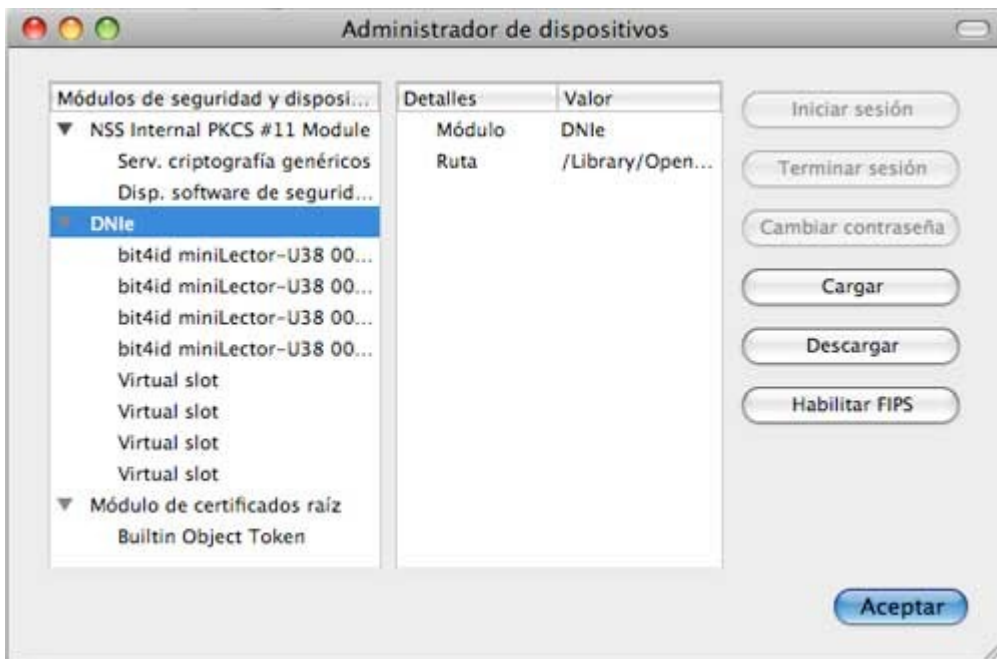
Administrador de dispositivos

| Módulos de seguridad y disposi... |
|---|
| NSS Internal PKCS #11 Module |
| Serv. criptografía genéricos |
| Disp. software de segurid... |
| DNIe |
| bit4id miniLector-U38 00... |
| bit4id miniLector-U38 00... |
| bit4id miniLector-U38 00... |
| bit4id miniLector-U38 00... |
| Virtual slot |
| Virtual slot |
| Virtual slot |
| Virtual slot |
| Módulo de certificados raíz |
| Builtin Object Token |

| Detalles | Valor |
|---|---|
| Módulo | DNIe |
| Ruta | /Library/Open... |

Iniciar sesión
Terminar sesión
Cambiar contraseña
Cargar
Descargar
Habilitar FIPS

Aceptar